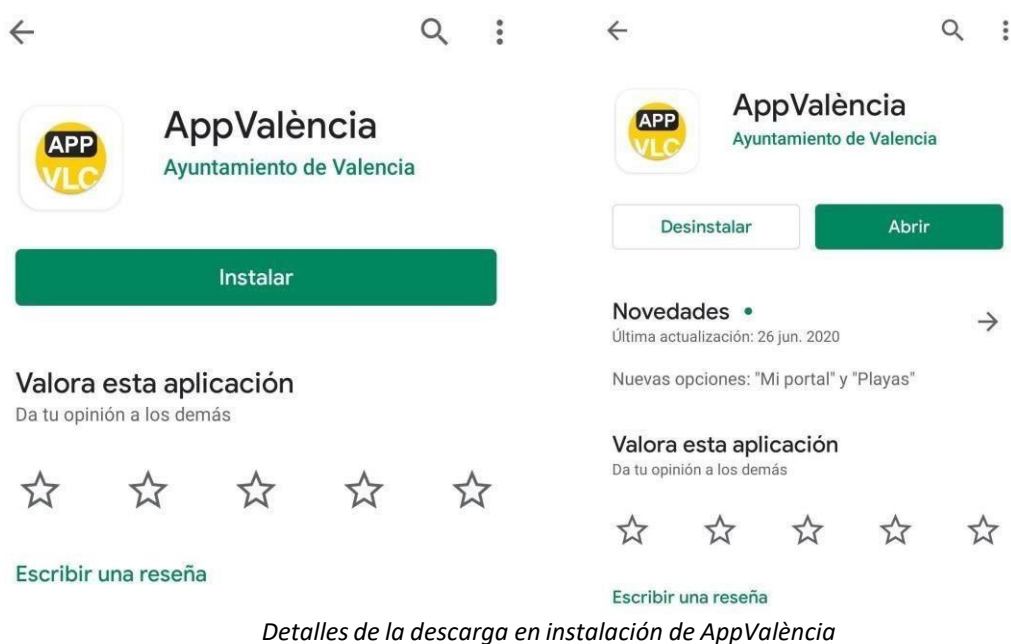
APP VLC

AppValència
Ayuntamiento de Valencia

Instalar

Valora esta aplicación
Da tu opinión a los demás

Escribir una reseña

APP VLC

AppValència
Ayuntamiento de Valencia

Desinstalar

Abrir

Novedades •
Última actualización: 26 jun. 2020

Nuevas opciones: "Mi portal" y "Playas"

Valora esta aplicación
Da tu opinión a los demás

Escribir una reseña

Detalles de la descarga en instalación de AppValència